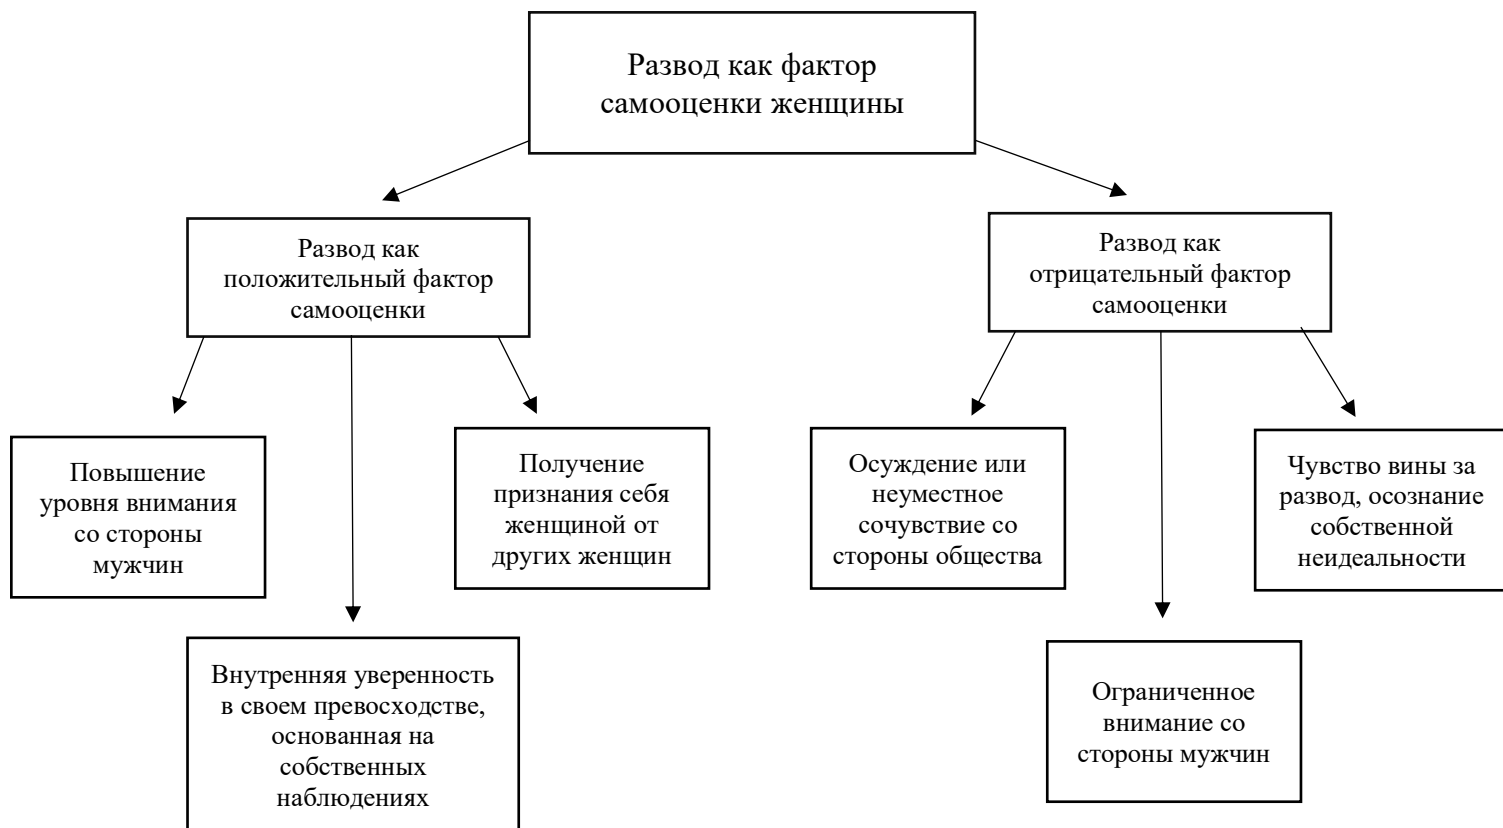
Развод как фактор самооценки женщины

Развод как положительный фактор самооценки

Развод как отрицательный фактор самооценки

Повышение уровня внимания со стороны мужчин

Внутренняя уверенность в своем превосходстве, основанная на собственных наблюдениях

Получение признания себя женщиной от других женщин

Осуждение или неуместное сочувствие со стороны общества

Ограниченное внимание со стороны мужчин

Чувство вины за развод, осознание собственной неидеальности